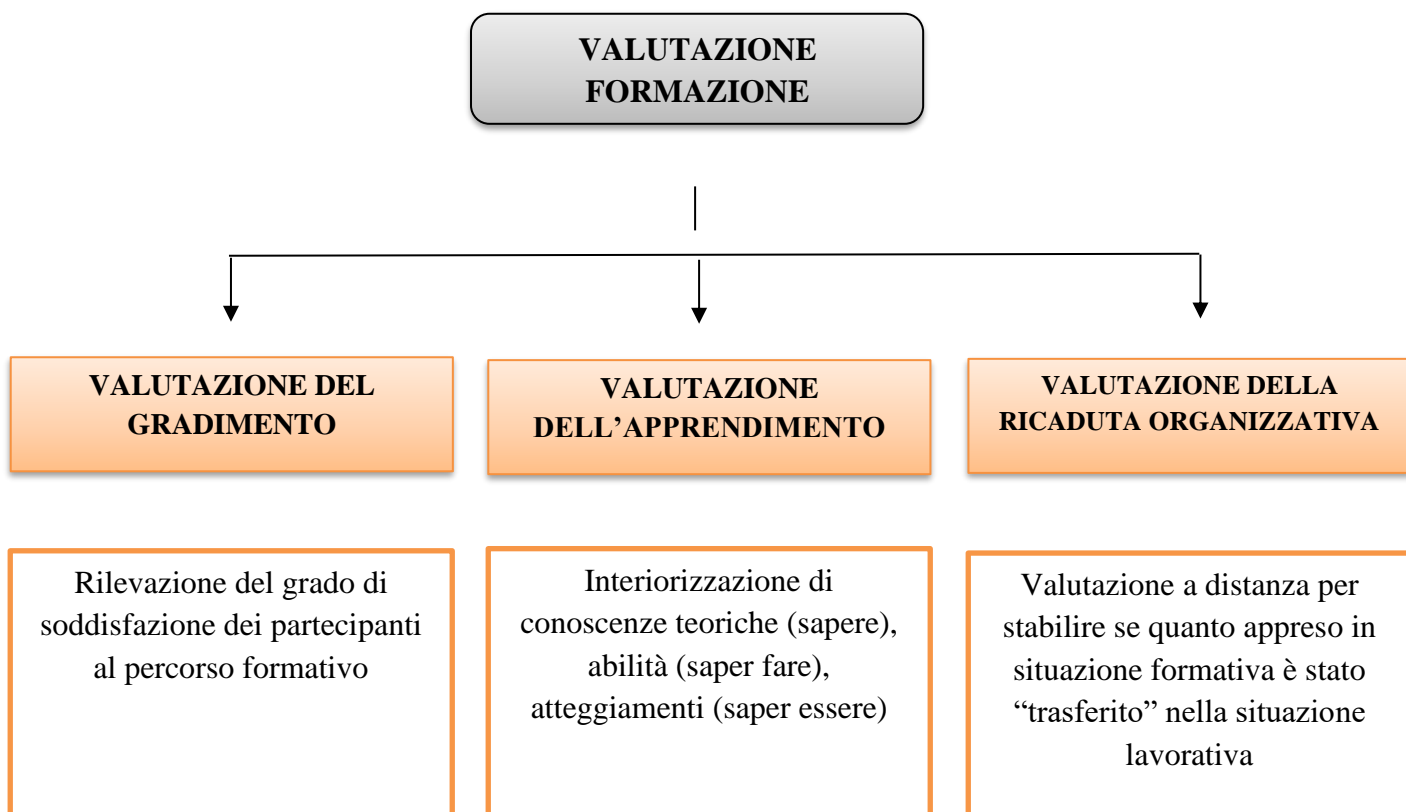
VALUTAZIONE FORMAZIONE

VALUTAZIONE DEL GRADIMENTO

VALUTAZIONE DELL’APPRENDIMENTO

VALUTAZIONE DELLA RICADUTA ORGANIZZATIVA

Rilevazione del grado di soddisfazione dei partecipanti al percorso formativo

Interiorizzazione di conoscenze teoriche (sapere), abilità (saper fare), atteggiamenti (saper essere)

Valutazione a distanza per stabilire se quanto appreso in situazione formativa è stato “trasferito” nella situazione lavorativa